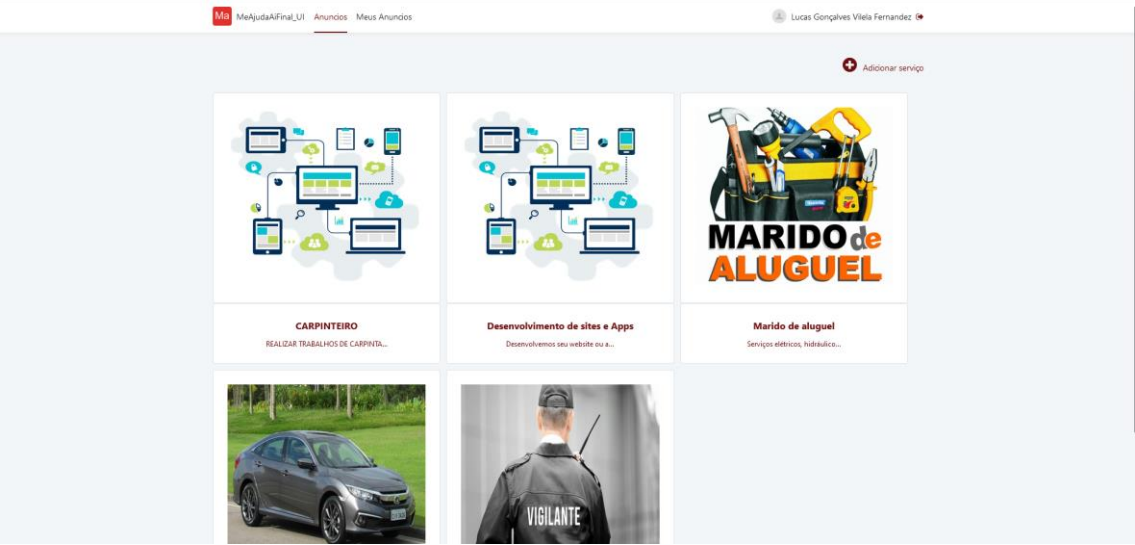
Ma MeAjudaAiFinal_UI Anuncios Meus Anuncios

Lucas Gonçalves Vilela Fernandez

Adicionar serviço

MARIDO de ALUGUEL

CARPINTEIRO

REALIZAR TRABALHOS DE CARPINTA...

Desenvolvimento de sites e Apps

Desenvolvemos seu website ou a...

Marido de aluguel

Serviços elétricos, hidráulico...

VIGILANTE